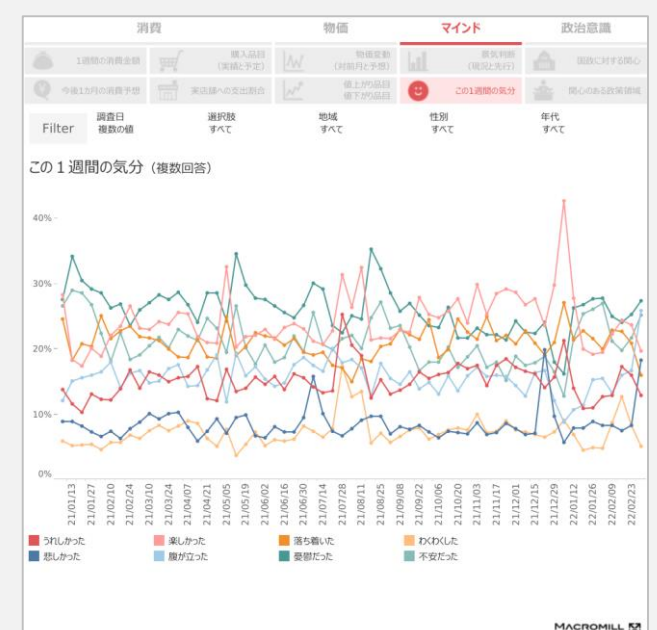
消費 物価 マインド 政治意識

1週間の消費金額
購入品目（実績と予定）
物価変動（対前月と予想）
景気判断（現況と先行）
国政に対する関心
今後1カ月の消費予想
実店舗への支出割合
値上がり品目 値下がり品目
この1週間の気分
関心のある政策領域

Filter
調査日 複数の値
選択肢 すべて
地域 すべて
性別 すべて
年代 すべて

この１週間の気分（複数回答）

40%
30%
20%
10%
0%

21/01/13
21/01/27
21/02/10
21/02/24
21/03/10
21/03/24
21/04/07
21/04/21
21/05/05
21/05/19
21/06/02
21/06/16
21/06/30
21/07/14
21/07/28
21/08/11
21/08/25
21/09/08
21/09/22
21/10/06
21/10/20
21/11/03
21/11/17
21/12/01
21/12/15
21/12/29
22/01/12
22/01/26
22/02/09
22/02/23

うれしかった
楽しかった
落ち着いた
わくわくした
悲しかった
腹が立った
憂鬱だった
不安だった

MACROMILL